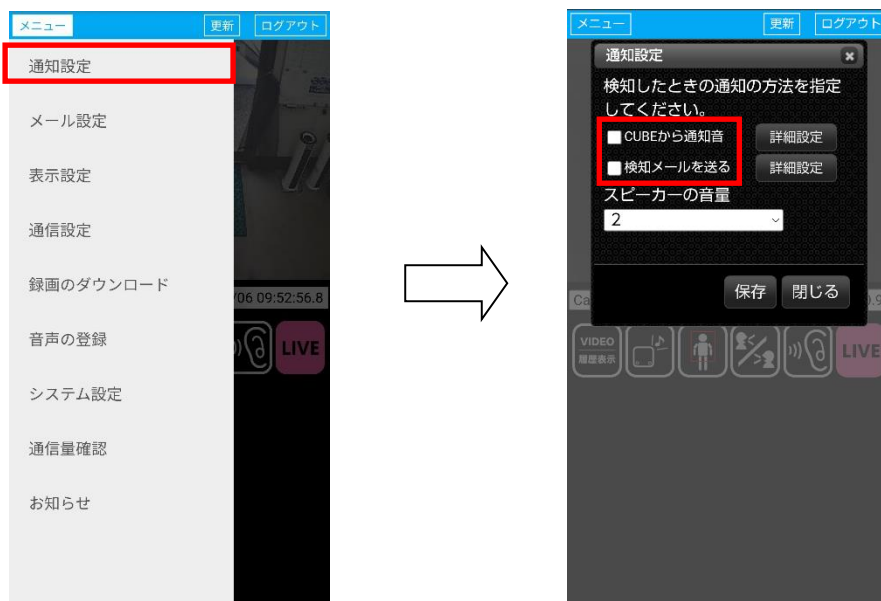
メニュー 更新 ログアウト

通知設定

メール設定

表示設定

通信設定

録画のダウンロード

音声の登録

システム設定

通信量確認

お知らせ

06 09:52:56.8

LIVE

メニュー 更新 ログアウト

通知設定

検知したときの通知の方法を指定してください。

CUBEから通知音 詳細設定

検知メールを送る 詳細設定

スピーカーの音量

2

保存 閉じる

VIDEO 履歴表示

LIVE